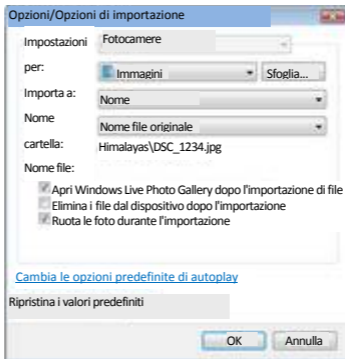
Opzioni/Opzioni di importazione

Impostazioni per: Fotocamere

Importa a: Immagini Sfoglia...

Nome cartella: Nome

Nome file: Nome file originale

Himalayas\DSC_1234.jpg

Apri Windows Live Photo Gallery dopo l'importazione di file

Elimina i file dal dispositivo dopo l'importazione

Ruota le foto durante l'importazione

Cambia le opzioni predefinite di autoplay

Ripristina i valori predefiniti

OK Annulla